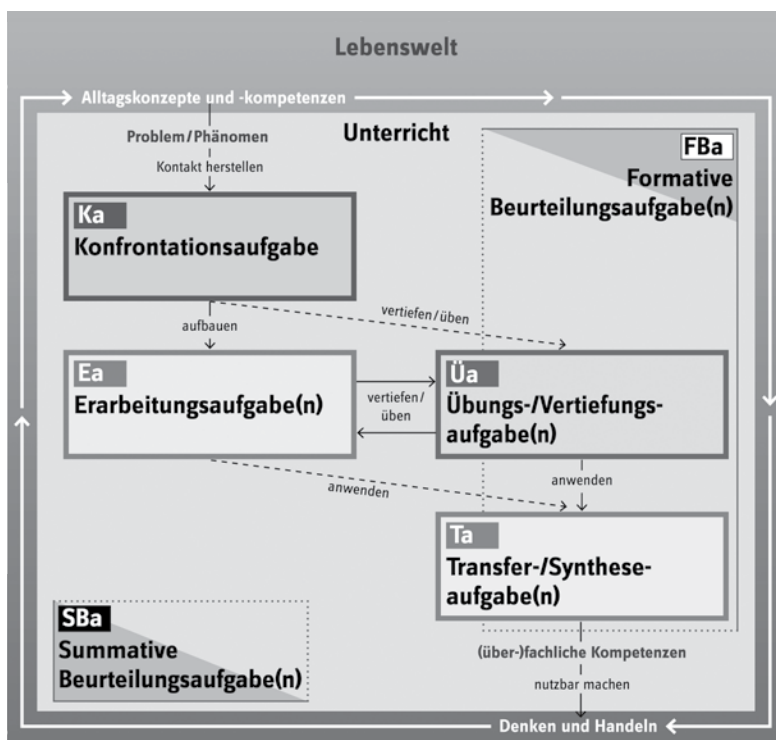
Lebenswelt

Alltagskonzepte und -kompetenzen

Problem / Phänomen

Kontakt herstellen

Unterricht

FBa
Formative Beurteilungsaufgabe(n)

Ka
Konfrontationsaufgabe

aufbauen

vertiefen / üben

Ea
Erarbeitungsaufgabe(n)

vertiefen / üben

Üa
Übungs-/Vertiefungsaufgabe(n)

anwenden

anwenden

Ta
Transfer-/Syntheseaufgabe(n)

SBa
Summative Beurteilungsaufgabe(n)

(über-)fachliche Kompetenzen

nutzbar machen

Denken und Handeln